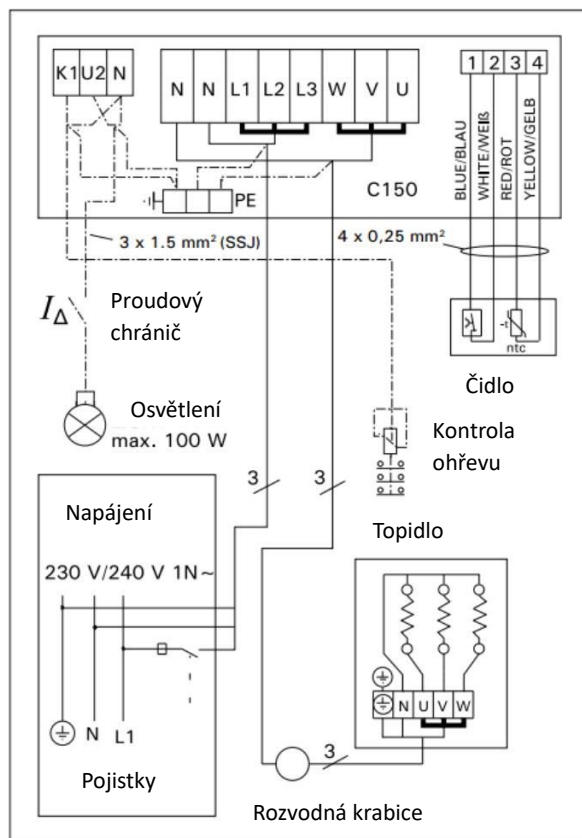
K1 U2 N

N N L1 L2 L3 W V U

1 2 3 4

BLUE/BLAU WHITE/WEIß RED/ROT YELLOW/GELB

PE

C150

3 x 1.5 mm² (SSJ)

4 x 0,25 mm²

$I_\Delta$

Proudový chránič

ntc

Čidlo

Osvětlení max. 100 W

Kontrola ohřevu

3 3

Napájení

Topidlo

230 V/240 V 1N~

N U V W

N L1

3

Pojistky

Rozvodná krabice